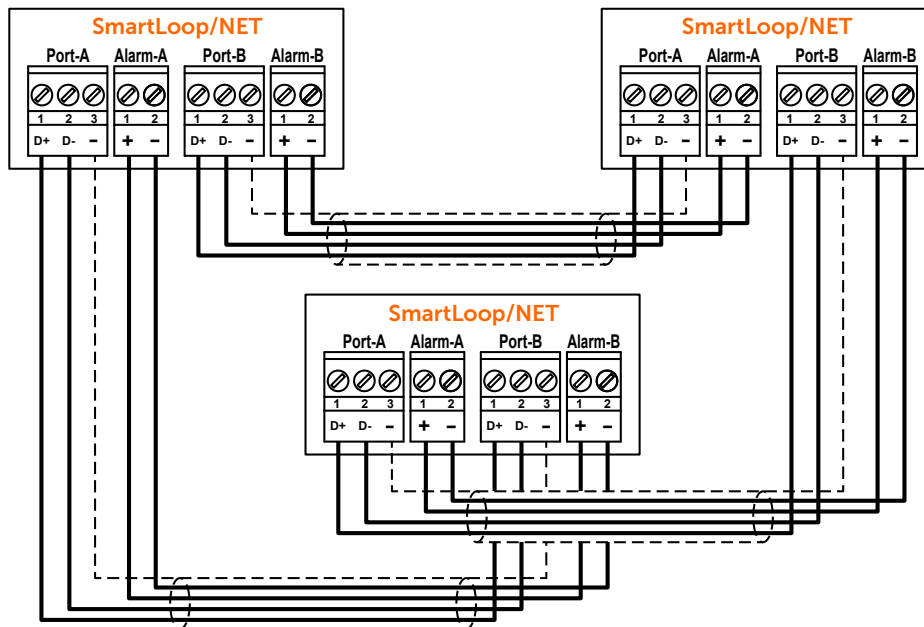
SmartLoop/NET
Port-A
Alarm-A
Port-B
Alarm-B
1 2 3
1 2
1 2 3
1 2
D+ D- –
+ –
D+ D- –
+ –

SmartLoop/NET
Port-A
Alarm-A
Port-B
Alarm-B
1 2 3
1 2
1 2 3
1 2
D+ D- –
+ –
D+ D- –
+ –

SmartLoop/NET
Port-A
Alarm-A
Port-B
Alarm-B
1 2 3
1 2
1 2 3
1 2
D+ D- –
+ –
D+ D- –
+ –